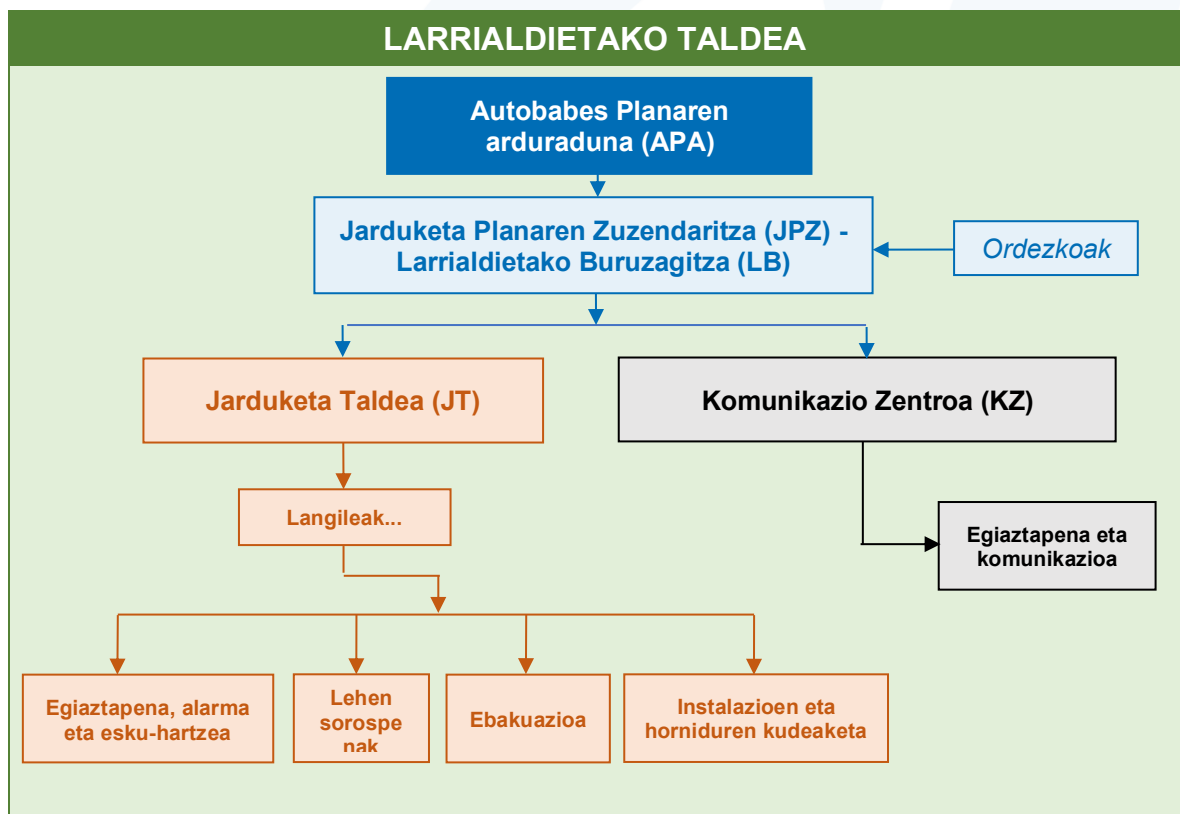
LARRIALDIETAKO TALDEA

Autobabes Planaren arduraduna (APA)

Jarduketa Planaren Zuzendaritza (JPZ) - Larrialdietako Buruzagitza (LB)

Ordezkoak

Jarduketa Taldea (JT)

Komunikazio Zentroa (KZ)

Langileak...

Egiaztapena eta komunikazioa

Egiaztapena, alarma eta esku-hartzea

Lehen sorospe nak

Ebakuazioa

Instalazioen eta horniduren kudeaketa